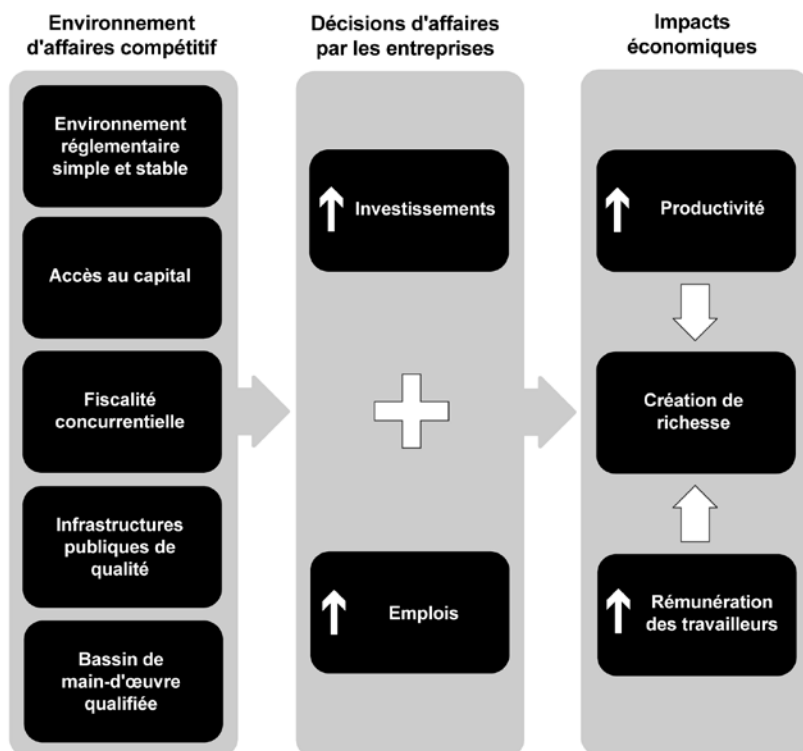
Environnement d'affaires compétitif

Environnement réglementaire simple et stable

Accès au capital

Fiscalité concurrentielle

Infrastructures publiques de qualité

Bassin de main-d'œuvre qualifiée

Décisions d'affaires par les entreprises

Investissements

Emplois

Impacts économiques

Productivité

Création de richesse

Rémunération des travailleurs